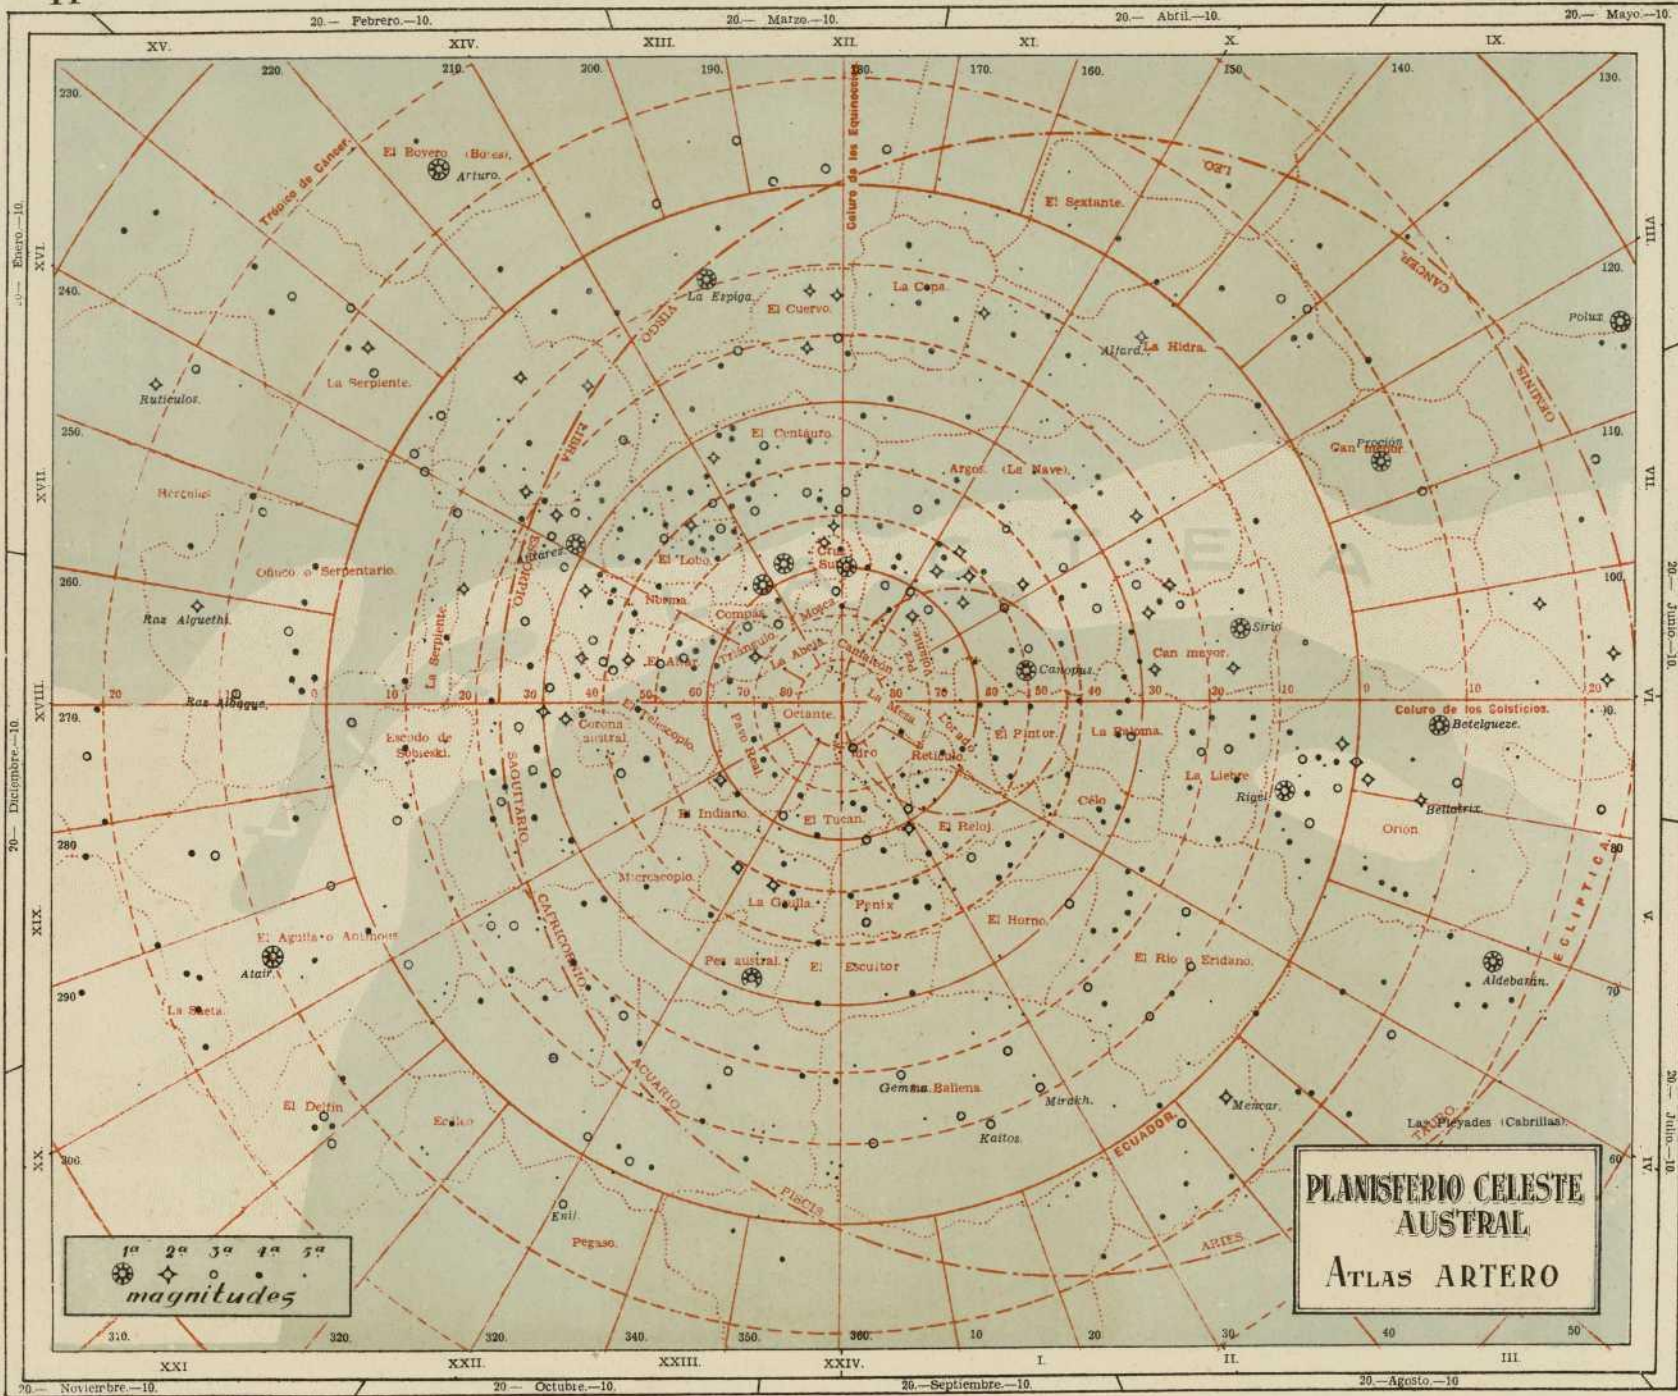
20.— Febrero.—10. 20.— Marzo.—10. 20.— Abril.—10. 20.— Mayo.—10.

XV. XIV. XIII. XII. XI. X. IX.

230 220 210 200 190 180 170 160 150 140 130

Coluro de los Equinoccios

El Boyero (Bores) Arturo.

Trópico de Cáncer

LEO

El Sextante.

CANCER

La Espiga. El Cuervo. La Copa.

VIRGO

Pólux

Ruticulos.

La Serpiente.

Alfard. La Hidra.

GEMINIS

LIBRA

El Centauro.

Procion Can menor

Hercules

Argos (La Nave).

Antares

El Lobo

Cruz del Sur

Ofiuco o Serpentario.

Ras Alguethi

Norma

Compas

Mosca

Camaleon

Pez volador

Sirio

La Serpiente.

ESCORPIO

Triangulo

La Abeja

Canopus

Can mayor.

El Altar

Ras Alhague.

20 10 0 10 20 30 40 50 60 70 80 90 80 70 60 50 40 30 20 10 0 10 20

Octante.

La Mesa

Dorado

Coluro de los Solsticios.

Betelgueze.

Escudo de Sobieski.

Corona austral

El Telescopio

Pavo Real

Hidro

Reticulo

El Pintor.

La Paloma.

SAGITARIO

La Liebre

Rigel

Bellatrix

El Indiano.

El Tucan.

El Reloj.

Celo

Orion

Microscopio.

La Grulla.

Fenix

El Horno.

CAPRICORNIO

ECLIPTICA

El Aguila o Antinous

Altair

Pez austral.

El Escultor

El Rio o Eridano.

Aldebaran.

La Saeta.

ACUARIO

Gemma La Ballena

El Delfin

Eculeo

Mirach.

Menkar.

Kaitos.

ECUADOR

TAURO

Las Pleyades (Cabrillas).

PISCIS

Enif.

Pegaso.

ARIES

PLANISFERIO CELESTE AUSTRAL

ATLAS ARTERO

1ª 2ª 3ª 4ª 5ª

magnitudes

240 250 260 270 280 290 300

120 110 100 90 80 70 60

310 320 330 340 350 360 10 20 30 40 50

XVI. XVII. XVIII. XIX. XX.

VIII. VII. VI. V. IV.

XXI XXII. XXIII. XXIV. I. II. III.

20.— Enero.—10. 20.— Diciembre.—10.

20.— Junio.—10. 20.— Julio.—10.

20.— Noviembre.—10. 20.— Octubre.—10. 20.—Septiembre.—10. 20.—Agosto.—10